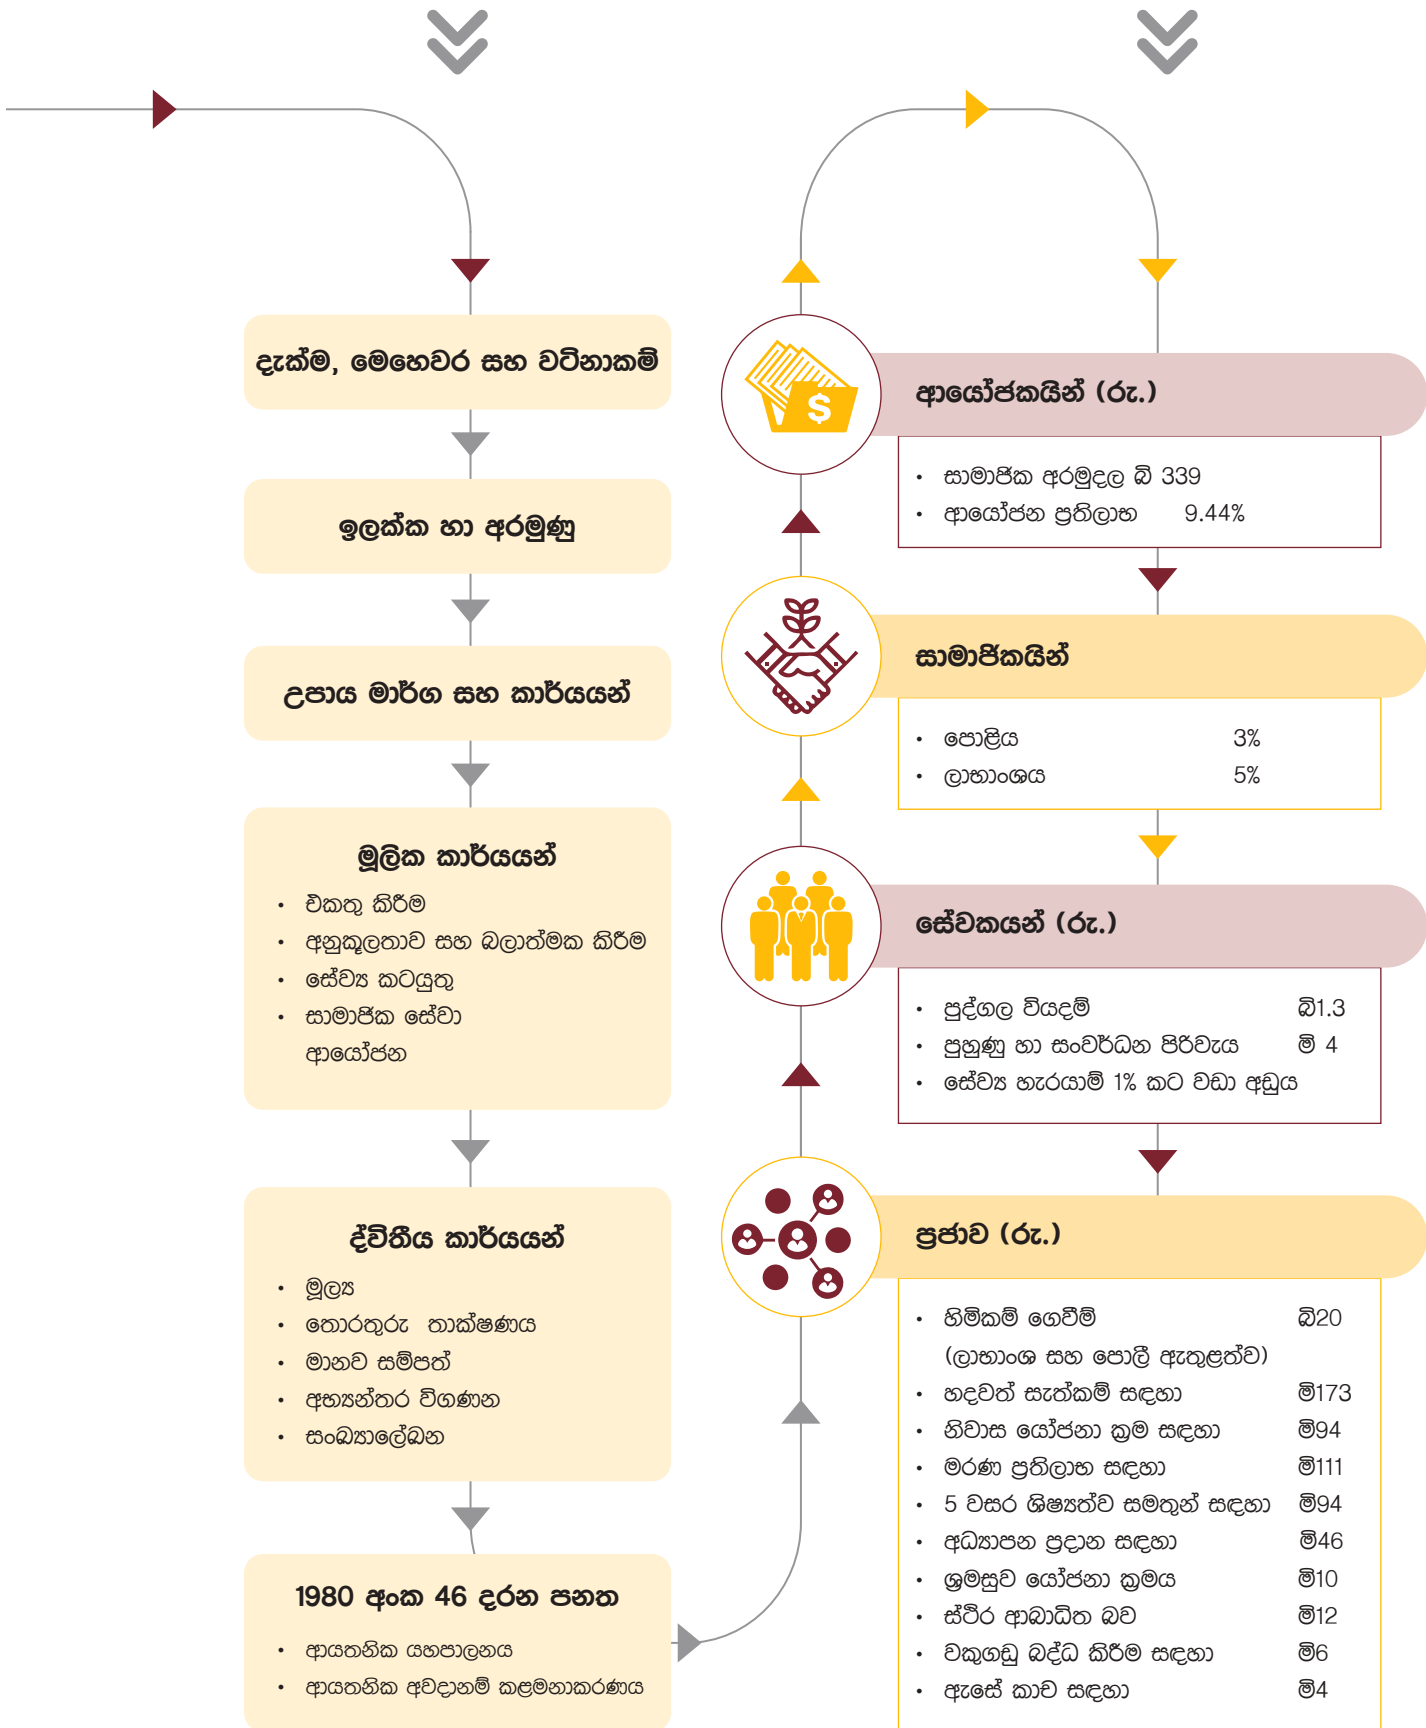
දැක්ම, මෙහෙවර සහ වටිනාකම්

ඉලක්ක හා අරමුණු

උපාය මාර්ග සහ කාර්යයන්

මූලික කාර්යයන්

- එකතු කිරීම
- අනුකූලතාව සහ බලාත්මක කිරීම
- සේවා කටයුතු
- සාමාජික සේවා ආයෝජන

ද්විතීය කාර්යයන්

- මූල්‍ය
- තොරතුරු තාක්ෂණය
- මානව සම්පත්
- අභ්‍යන්තර විගණන
- සංඛ්‍යාලේඛන

1980 අංක 46 දරන පනත

- ආයතනික යහපාලනය
- ආයතනික අවදානම් කළමනාකරණය

ආයෝජකයින් (රු.)

- සාමාජික අරමුදල බි 339
- ආයෝජන ප්‍රතිලාභ 9.44%

සාමාජිකයින්

- පොළිය 3%
- ලාභාංශය 5%

සේවකයන් (රු.)

- පුද්ගල වියදම් බි1.3
- පුහුණු හා සංවර්ධන පිරිවැය මි 4
- සේවා හැරයාම් 1% කට වඩා අඩුය

ප්‍රජාව (රු.)

- හිමිකම් ගෙවීම් බි20 (ලාභාංශ සහ පොලී ඇතුළත්ව)
- හදවත් සැත්කම් සඳහා මි173
- නිවාස යෝජනා ක්‍රම සඳහා මි94
- මරණ ප්‍රතිලාභ සඳහා මි111
- 5 වසර ශිෂ්‍යත්ව සමතුන් සඳහා මි94
- අධ්‍යාපන ප්‍රදාන සඳහා මි46
- ශ්‍රමසුව යෝජනා ක්‍රමය මි10
- ස්ථිර ආබාධිත බව මි12
- වකුගඩු බද්ධ කිරීම සඳහා මි6
- ඇසේ කාච සඳහා මි4